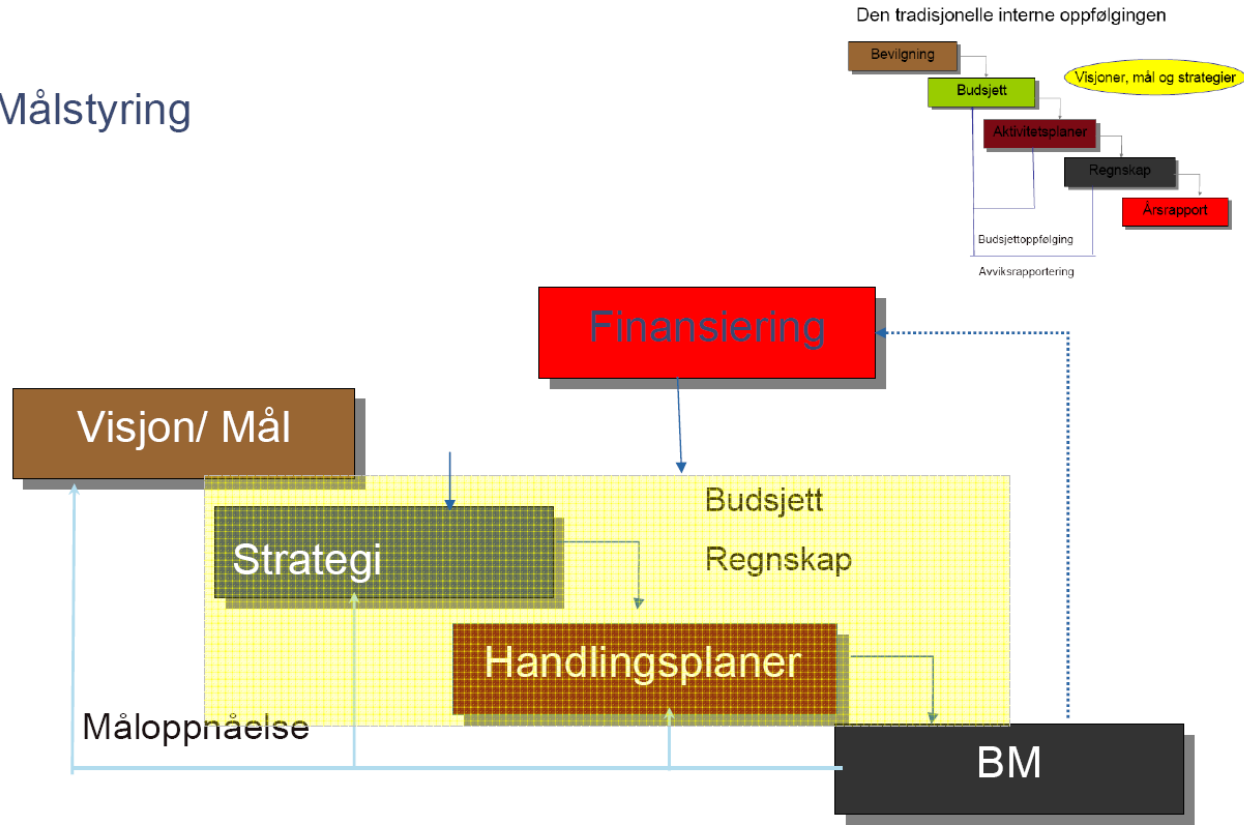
Målstyring

Den tradisjonelle interne oppfølgingen

Bevilgning

Budsjett

Visjoner, mål og strategier

Aktivitetsplaner

Regnskap

Årsrapport

Budsjettoppfølging

Avviksrapportering

Finansiering

Visjon/ Mål

Budsjett

Regnskap

Strategi

Handlingsplaner

Måloppnåelse

BM